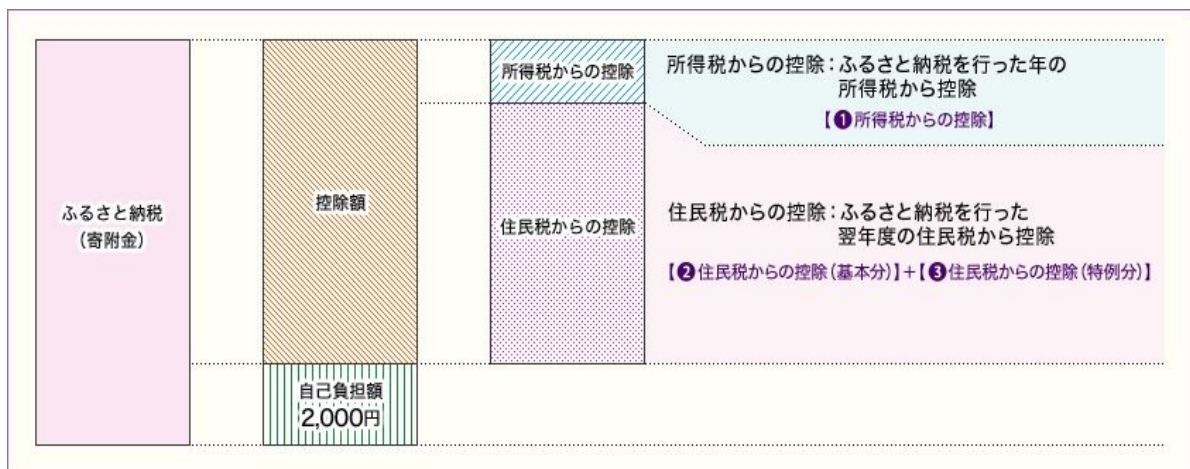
ふるさと納税
（寄附金）

控除額

自己負担額
2,000円

所得税からの控除

住民税からの控除

所得税からの控除：ふるさと納税を行った年の所得税から控除

【❶所得税からの控除】

住民税からの控除：ふるさと納税を行った翌年度の住民税から控除

【❷住民税からの控除（基本分）】+【❸住民税からの控除（特例分）】